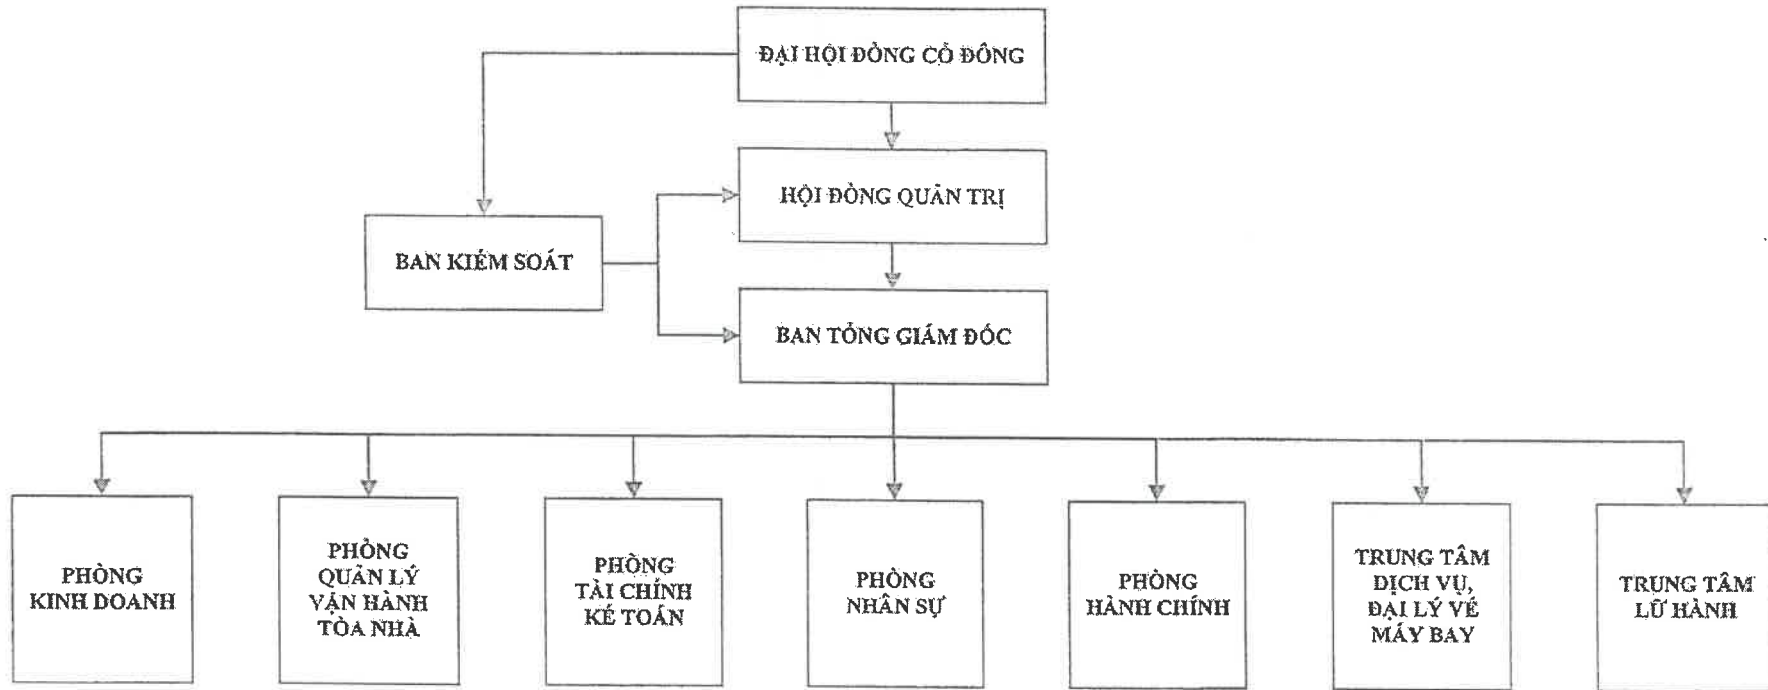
ĐẠI HỘI ĐỒNG CỔ ĐÔNG

HỘI ĐỒNG QUẢN TRỊ

BAN KIỂM SOÁT

BAN TỔNG GIÁM ĐỐC

PHÒNG KINH DOANH

PHÒNG QUẢN LÝ VẬN HÀNH TÒA NHÀ

PHÒNG TÀI CHÍNH KẾ TOÁN

PHÒNG NHÂN SỰ

PHÒNG HÀNH CHÍNH

TRUNG TÂM DỊCH VỤ, ĐẠI LÝ VÉ MÁY BAY

TRUNG TÂM LỮ HÀNH